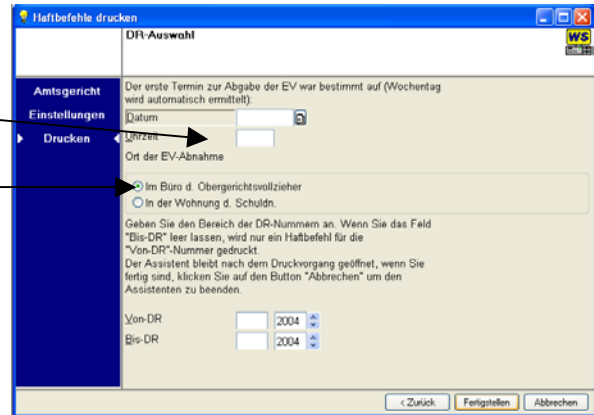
Haftbefehle drucken

DR-Auswahl

WS

Amtsgericht

Einstellungen

Drucken

Der erste Termin zur Abgabe der EV war bestimmt auf (Wochentag wird automatisch ermittelt):

Datum

Uhrzeit

Ort der EV-Abnahme

Im Büro d. Obergerichtsvollzieher

In der Wohnung d. Schuldn.

Geben Sie den Bereich der DR-Nummern an. Wenn Sie das Feld "Bis-DR" leer lassen, wird nur ein Haftbefehl für die "Von-DR"-Nummer gedruckt.
Der Assistent bleibt nach dem Druckvorgang geöffnet, wenn Sie fertig sind, klicken Sie auf den Button "Abbrechen" um den Assistenten zu beenden.

Von-DR 2004

Bis-DR 2004

< Zurück

Fertigstellen

Abbrechen